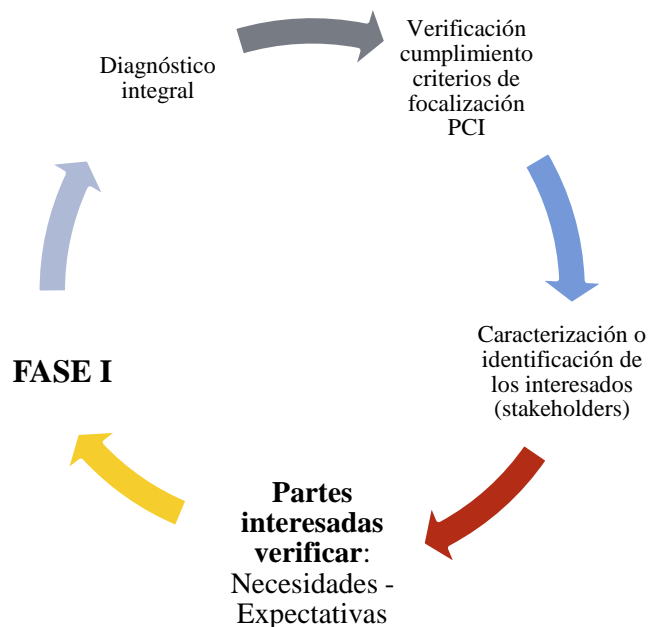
Diagnóstico integral

Verificación cumplimiento criterios de focalización PCI

Caracterización o identificación de los interesados (stakeholders)

**Partes interesadas verificar**: Necesidades - Expectativas

**FASE I**